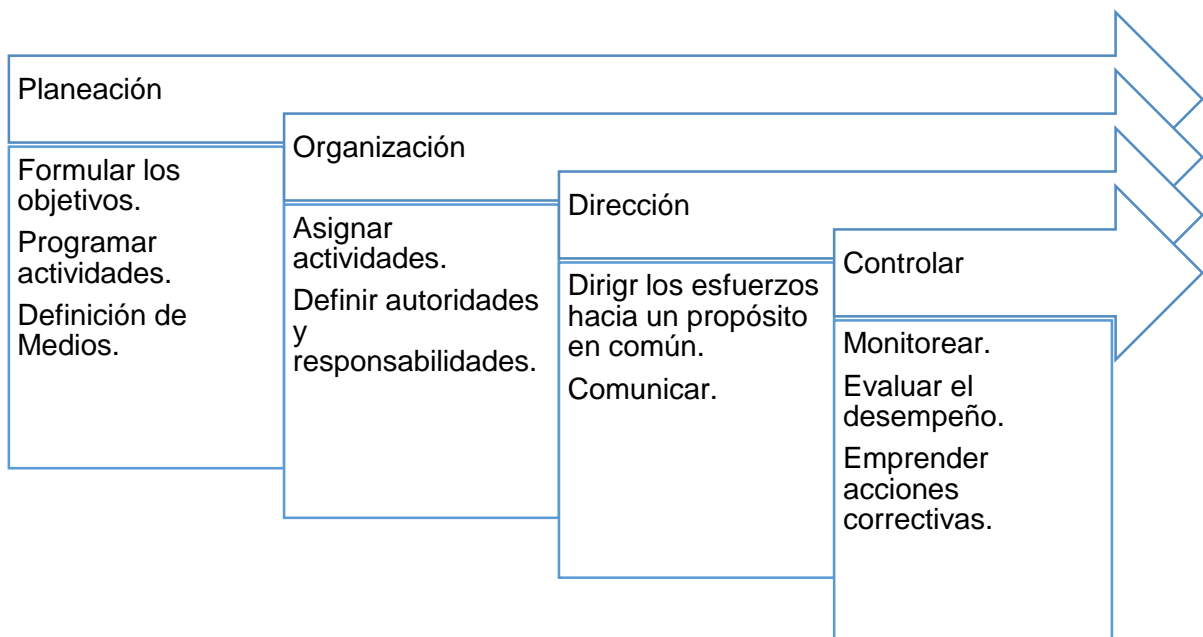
Planeación

Formular los objetivos.

Programar actividades.

Definición de Medios.

Organización

Asignar actividades.

Definir autoridades y responsabilidades.

Dirección

Dirigr los esfuerzos hacia un propósito en común.

Comunicar.

Controlar

Monitorear.

Evaluar el desempeño.

Emprender acciones correctivas.